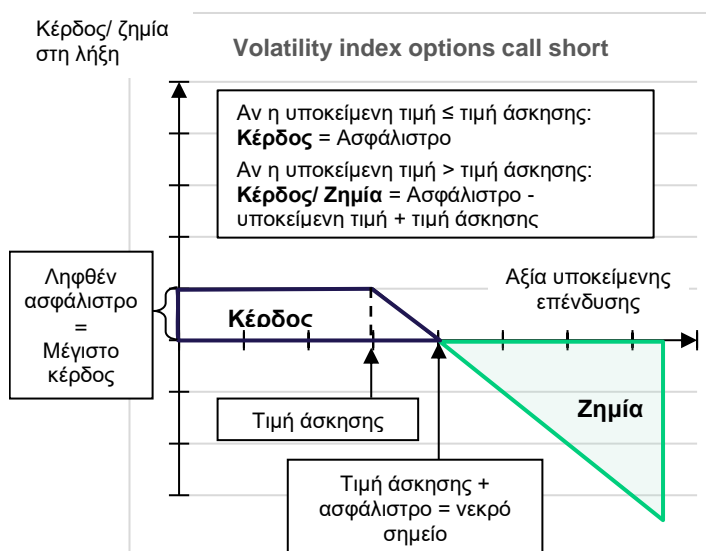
Κέρδος/ ζημία στη λήξη

Volatility index options call short

Αν η υποκείμενη τιμή ≤ τιμή άσκησης:
**Κέρδος** = Ασφάλιστρο
Αν η υποκείμενη τιμή > τιμή άσκησης:
**Κέρδος/ Ζημία** = Ασφάλιστρο - υποκείμενη τιμή + τιμή άσκησης

Ληφθέν ασφάλιστρο = Μέγιστο κέρδος

Αξία υποκείμενης επένδυσης

Κέρδος

Ζημία

Τιμή άσκησης

Τιμή άσκησης + ασφάλιστρο = νεκρό σημείο